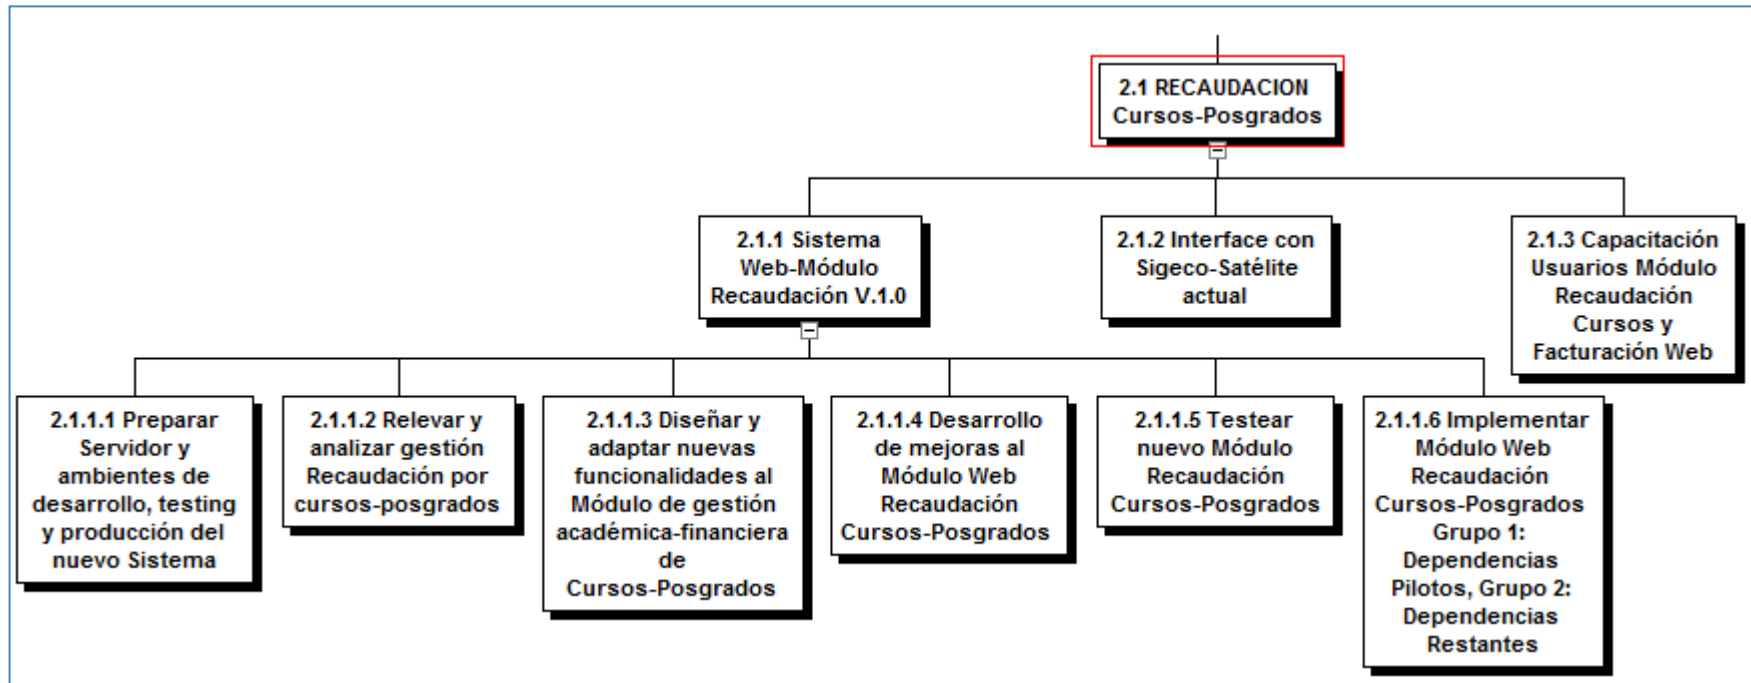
2.1 RECAUDACION Cursos-Posgrados

2.1.1 Sistema Web-Módulo Recaudación V.1.0

2.1.2 Interface con Sigeco-Satélite actual

2.1.3 Capacitación Usuarios Módulo Recaudación Cursos y Facturación Web

2.1.1.1 Preparar Servidor y ambientes de desarrollo, testing y producción del nuevo Sistema

2.1.1.2 Relevar y analizar gestión Recaudación por cursos-posgrados

2.1.1.3 Diseñar y adaptar nuevas funcionalidades al Módulo de gestión académica-financiera de Cursos-Posgrados

2.1.1.4 Desarrollo de mejoras al Módulo Web Recaudación Cursos-Posgrados

2.1.1.5 Testear nuevo Módulo Recaudación Cursos-Posgrados

2.1.1.6 Implementar Módulo Web Recaudación Cursos-Posgrados Grupo 1: Dependencias Pilotos, Grupo 2: Dependencias Restantes